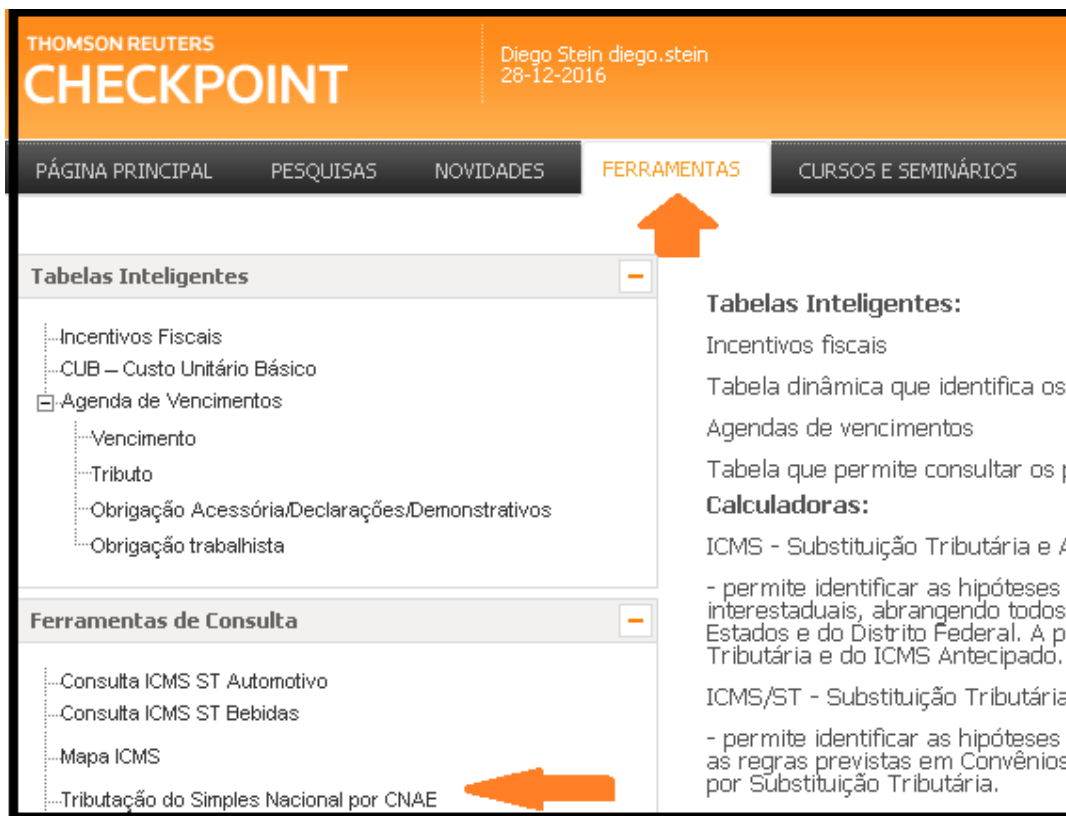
THOMSON REUTERS
CHECKPOINT

Diego Stein diego.stein
28-12-2016

PÁGINA PRINCIPAL PESQUISAS NOVIDADES FERRAMENTAS CURSOS E SEMINÁRIOS

Tabelas Inteligentes −

Incentivos Fiscais
CUB – Custo Unitário Básico
Agenda de Vencimentos
Vencimento
Tributo
Obrigação Acessória/Declarações/Demonstrativos
Obrigação trabalhista

Ferramentas de Consulta −

Consulta ICMS ST Automotivo
Consulta ICMS ST Bebidas
Mapa ICMS
Tributação do Simples Nacional por CNAE

Tabelas Inteligentes:

Incentivos fiscais

Tabela dinâmica que identifica os

Agendas de vencimentos

Tabela que permite consultar os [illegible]

Calculadoras:

ICMS - Substituição Tributária e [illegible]

- permite identificar as hipóteses interestaduais, abrangendo todos Estados e do Distrito Federal. A p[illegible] Tributária e do ICMS Antecipado.

ICMS/ST - Substituição Tributária

- permite identificar as hipóteses as regras previstas em Convênios por Substituição Tributária.